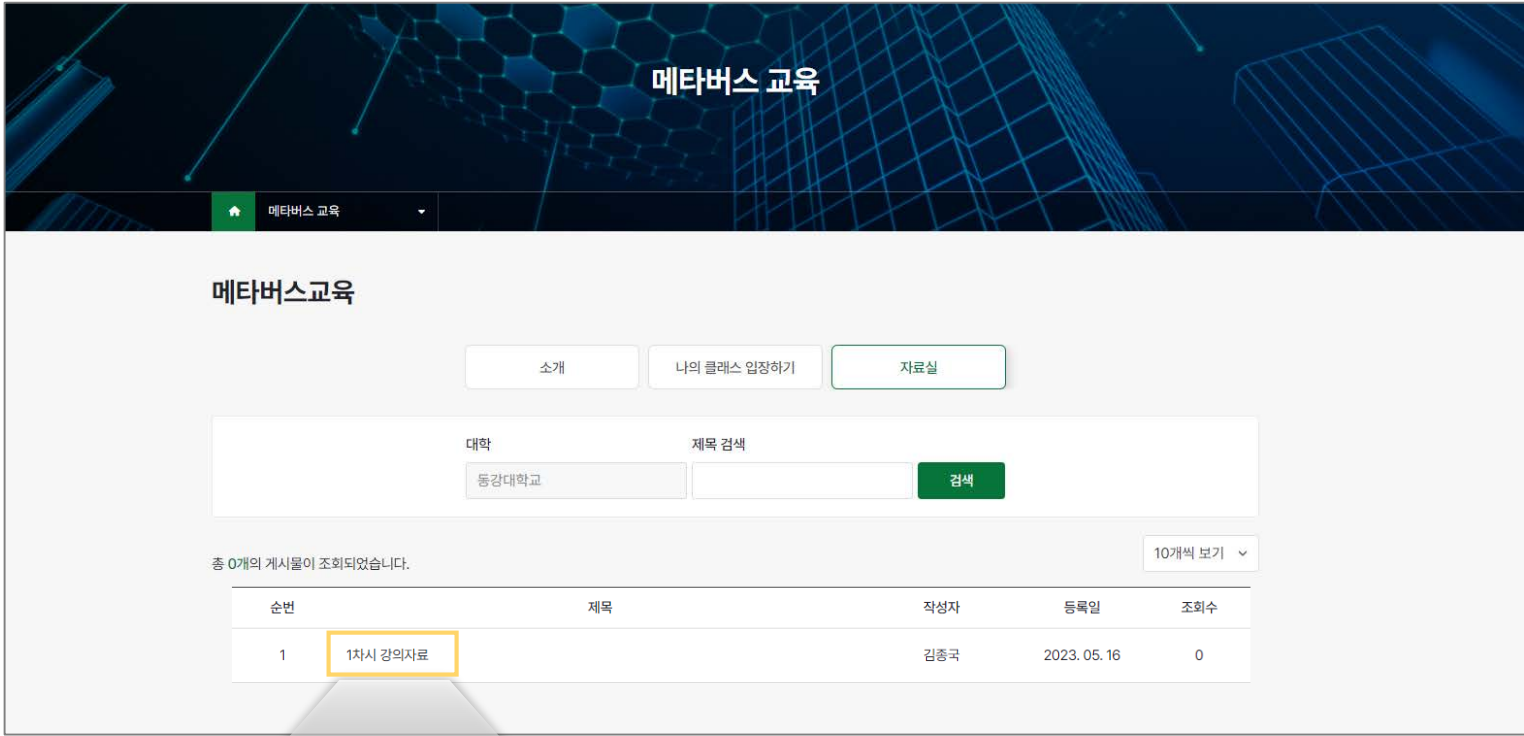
메타버스 교육

메타버스 교육

메타버스교육

소개
나의 클래스 입장하기
자료실

대학
동강대학교
제목 검색
검색

총 0개의 게시물이 조회되었습니다.

10개씩 보기

| 순번 | 제목 | 작성자 | 등록일 | 조회수 |
|---|---|---|---|---|
| 1 | 1차시 강의자료 | 김종국 | 2023. 05. 16 | 0 |